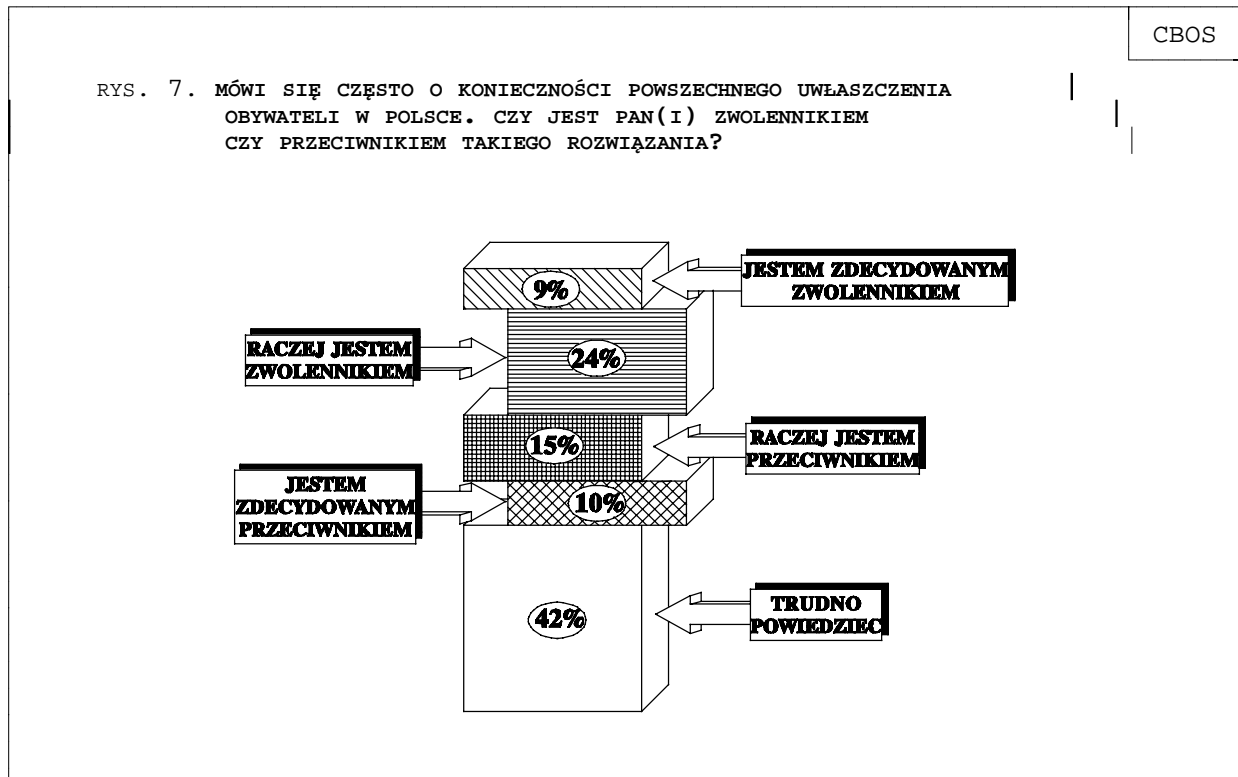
CBOS

RYS. 7. MÓWI SIĘ CZĘSTO O KONIECZNOŚCI POWSZECHNEGO UWŁASZCZENIA OBYWATELI W POLSCE. CZY JEST PAN(I) ZWOLENNIKIEM CZY PRZECIWNIKIEM TAKIEGO ROZWIĄZANIA?

9%

JESTEM ZDECYDOWANYM ZWOLENNIKIEM

RACZEJ JESTEM ZWOLENNIKIEM

24%

15%

RACZEJ JESTEM PRZECIWNIKIEM

JESTEM ZDECYDOWANYM PRZECIWNIKIEM

10%

42%

TRUDNO POWIEDZIEC